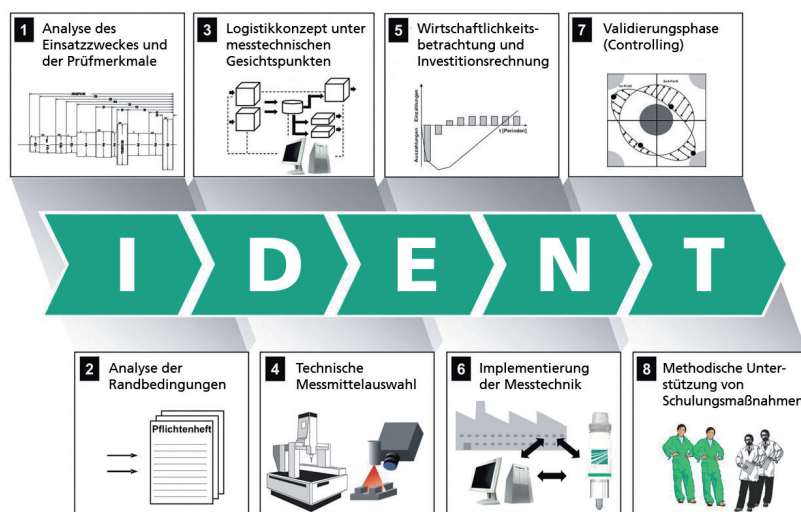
1 Analyse des Einsatzzweckes und der Prüfmerkmale

3 Logistikkonzept unter messtechnischen Gesichtspunkten

5 Wirtschaftlichkeitsbetrachtung und Investitionsrechnung

Einzahlungen

Auszahlungen

t [Perioden]

7 Validierungsphase (Controlling)

I D E N T

2 Analyse der Randbedingungen

Pflichtenheft

4 Technische Messmittelauswahl

6 Implementierung der Messtechnik

8 Methodische Unterstützung von Schulungsmaßnahmen